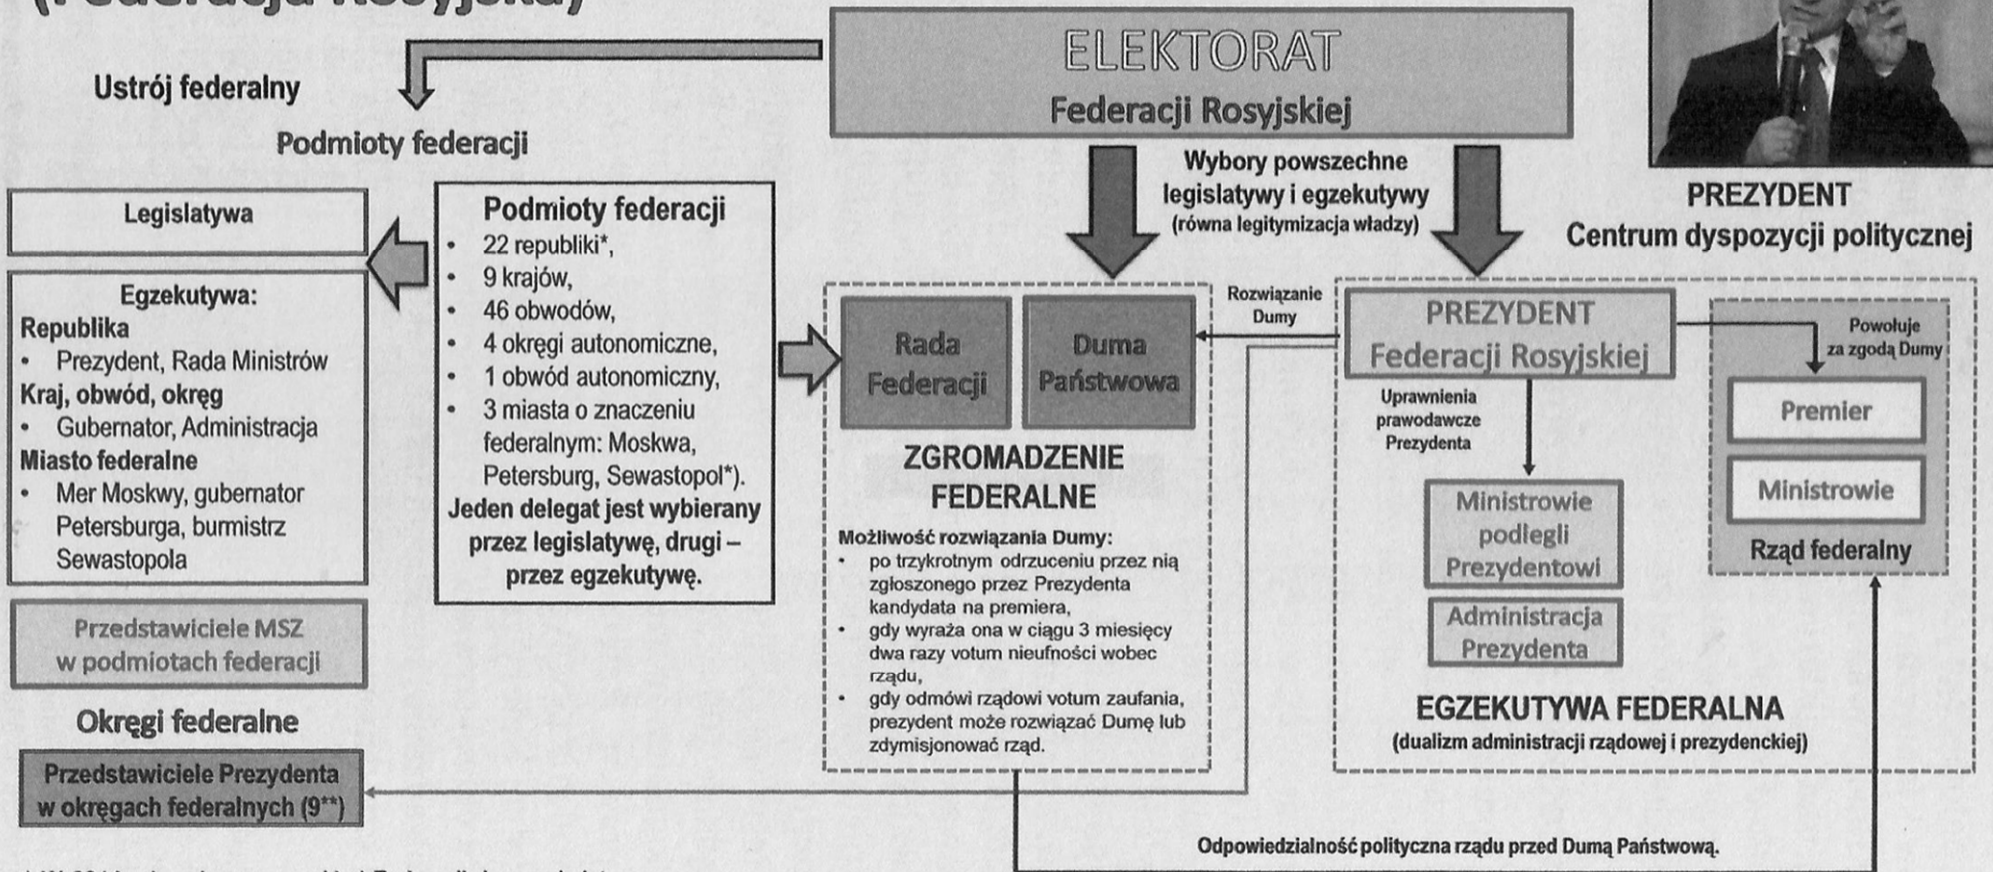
(Federacja Rosyjska)

ELEKTORAT
Federacji Rosyjskiej

Ustrój federalny

Podmioty federacji

Wybory powszechne legislatywy i egzekutywy (równa legitymizacja władzy)

PREZYDENT
Centrum dyspozycji politycznej

Legislatywa

Egzekutywa:
Republika
• Prezydent, Rada Ministrów
Kraj, obwód, okręg
• Gubernator, Administracja
Miasto federalne
• Mer Moskwy, gubernator Petersburga, burmistrz Sewastopola

Podmioty federacji
• 22 republiki*,
• 9 krajów,
• 46 obwodów,
• 4 okręgi autonomiczne,
• 1 obwód autonomiczny,
• 3 miasta o znaczeniu federalnym: Moskwa, Petersburg, Sewastopol*).
Jeden delegat jest wybierany przez legislatywę, drugi – przez egzekutywę.

Rada Federacji

Duma Państwowa

Rozwiązanie Dumy

ZGROMADZENIE FEDERALNE

Możliwość rozwiązania Dumy:
• po trzykrotnym odrzuceniu przez nią zgłoszonego przez Prezydenta kandydata na premiera,
• gdy wyraża ona w ciągu 3 miesięcy dwa razy votum nieufności wobec rządu,
• gdy odmówi rządowi votum zaufania, prezydent może rozwiązać Dumę lub zdymisjonować rząd.

PREZYDENT
Federacji Rosyjskiej

Powołuje za zgodą Dumy

Uprawnienia prawodawcze Prezydenta

Premier

Ministrowie

Rząd federalny

Ministrowie podlegli Prezydentowi

Administracja Prezydenta

EGZEKUTYWA FEDERALNA
(dualizm administracji rządowej i prezydenckiej)

Przedstawiciele MSZ w podmiotach federacji

Okręgi federalne

Przedstawiciele Prezydenta w okręgach federalnych (9**)

Odpowiedzialność polityczna rządu przed Dumą Państwową.

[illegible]